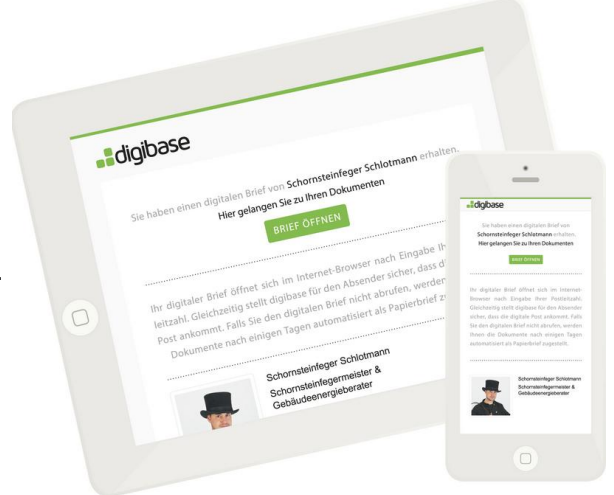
digibase

Sie haben einen digitalen Brief von Schornsteinfeger Schlotmann erhalten.
Hier gelangen Sie zu Ihren Dokumenten

BRIEF ÖFFNEN

Ihr digitaler Brief öffnet sich im Internet-Browser nach Eingabe Ih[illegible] leitzahl. Gleichzeitig stellt digibase für den Absender sicher, dass d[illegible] Post ankommt. Falls Sie den digitalen Brief nicht abrufen, werden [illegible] Dokumente nach einigen Tagen automatisiert als Papierbrief z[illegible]

Schornsteinfeger Schlotmann
Schornsteinfegermeister &
Gebäudeenergieberater

digibase

Sie haben einen digitalen Brief von
Schornsteinfeger Schlotmann erhalten.
Hier gelangen Sie zu Ihren Dokumenten

BRIEF ÖFFNEN

Ihr digitaler Brief öffnet sich im Internet-Browser nach Eingabe Ihrer Postleitzahl. Gleichzeitig stellt digibase für den Absender sicher, dass die digitale Post ankommt. Falls Sie den digitalen Brief nicht abrufen, werden Ihnen die Dokumente nach einigen Tagen automatisiert als Papierbrief zugestellt.

Schornsteinfeger Schlotmann
Schornsteinfegermeister &
Gebäudeenergieberater